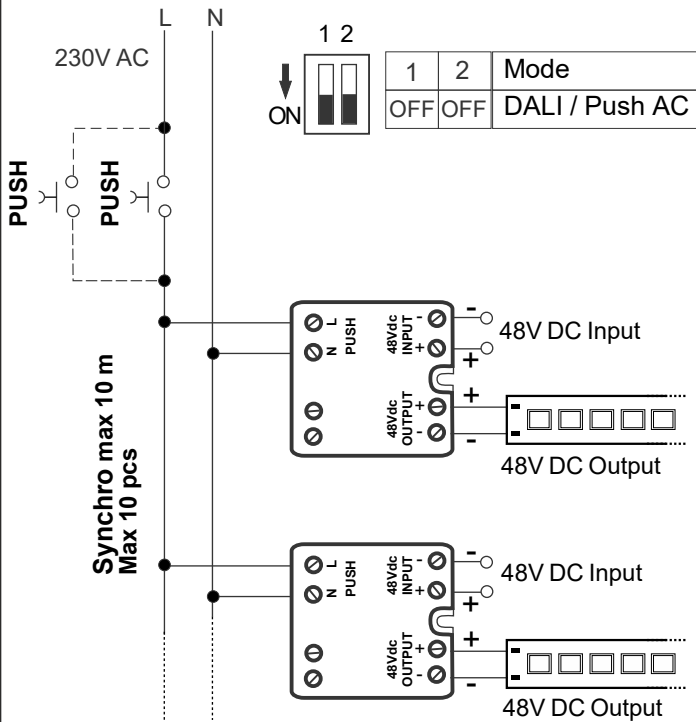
L N

230V AC

1 2

ON

| 1 | 2 | Mode |
|---|---|---|
| OFF | OFF | DALI / Push AC |

PUSH

PUSH

L N PUSH

48Vdc INPUT - +

- 48V DC Input +

48Vdc OUTPUT + -

+ -

48V DC Output

Synchro max 10 m
Max 10 pcs

L N PUSH

48Vdc INPUT - +

- 48V DC Input +

48Vdc OUTPUT + -

+ -

48V DC Output